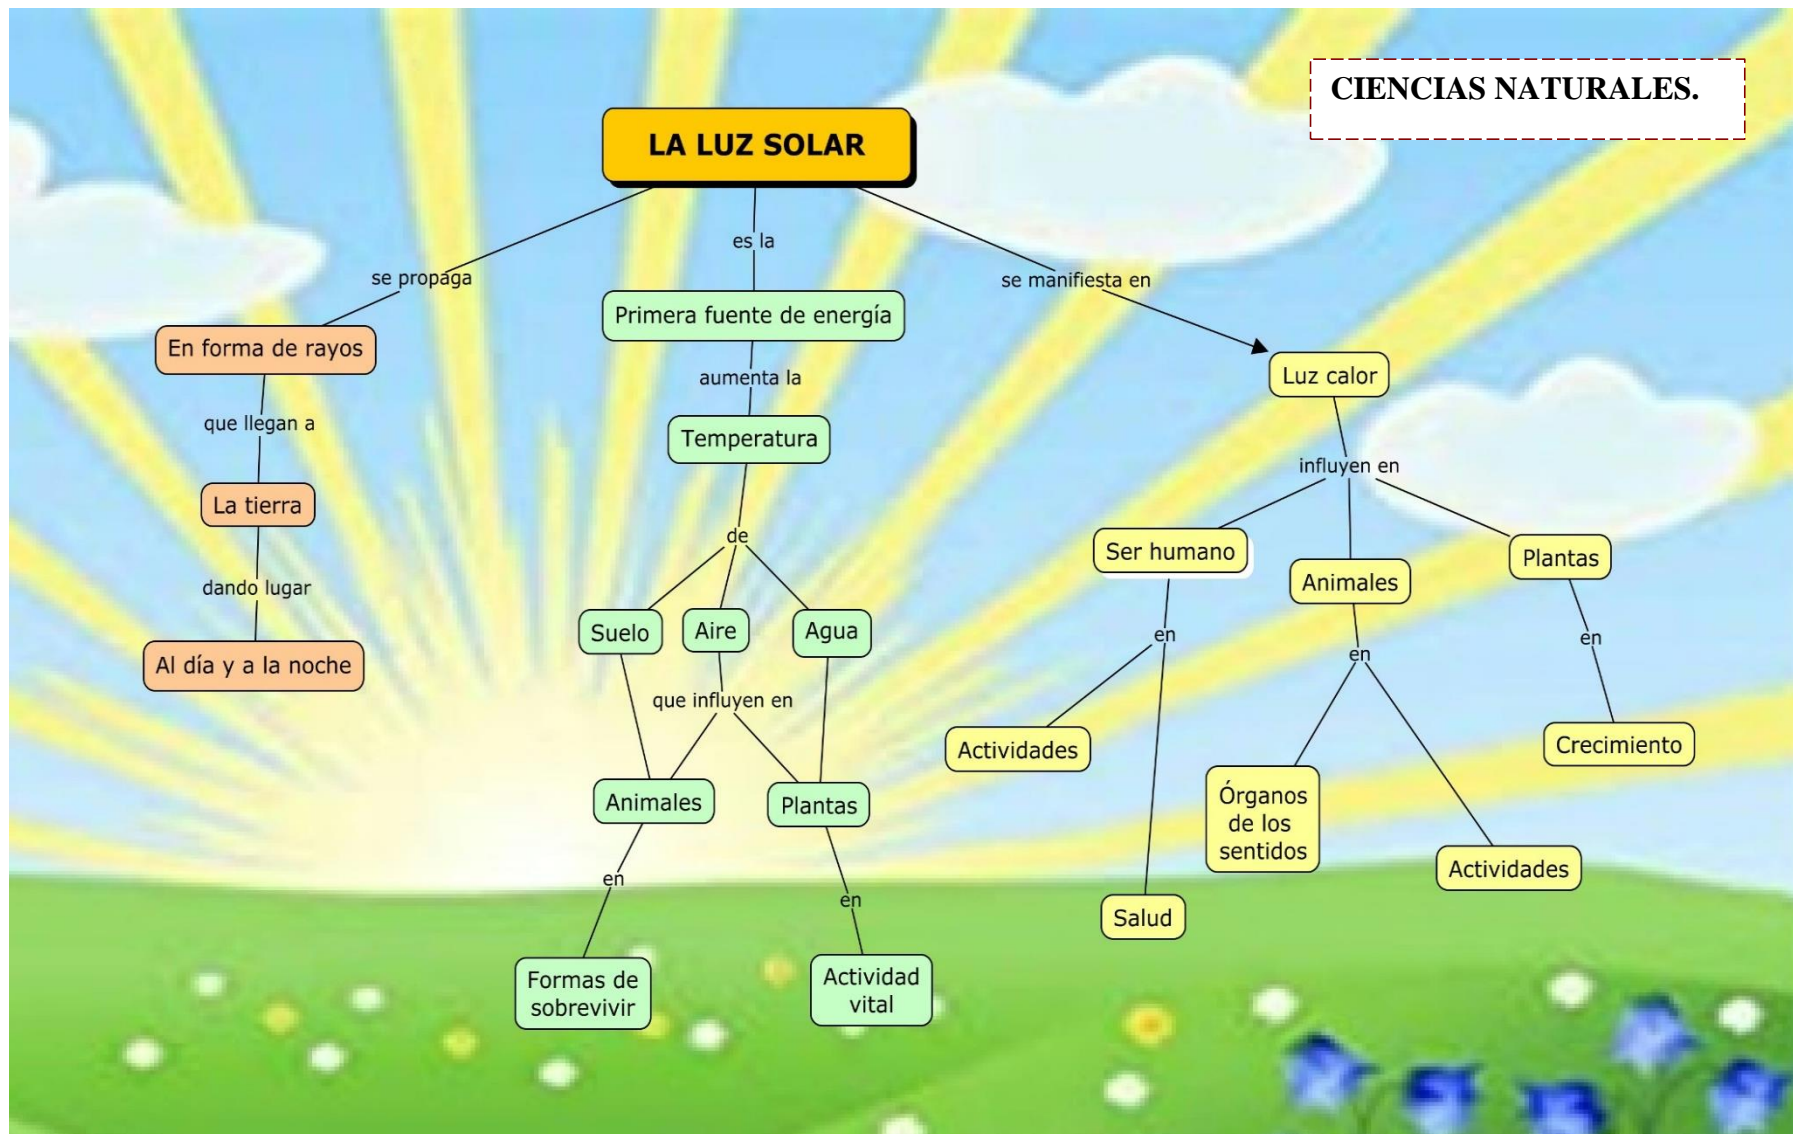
CIENCIAS NATURALES.

LA LUZ SOLAR

se propaga

En forma de rayos

que llegan a

La tierra

dando lugar

Al día y a la noche

es la

Primera fuente de energía

aumenta la

Temperatura

de

Suelo

Aire

Agua

que influyen en

Animales

en

Formas de sobrevivir

Plantas

en

Actividad vital

se manifiesta en

Luz calor

influyen en

Ser humano

en

Actividades

Salud

Animales

en

Órganos de los sentidos

Actividades

Plantas

en

Crecimiento